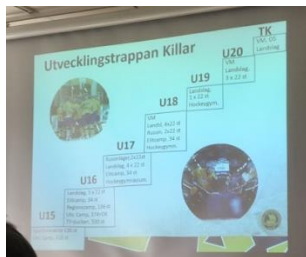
Utvecklingstrappan Killar

TK

VM/OS Landslag

U20

VM
Landslag,
3 x 22 st

U19

Landslag,
2 x 22 st
Hockeygym.

U18

VM
Landsl. 4x22 st
Russia, 2x22 st
Elitserie, 34 st
Hockeygym.

U17

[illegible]
Landslag, 4 x 22 st
Elitserie, 34 st
Hockeygymnasium

U16

Landslag, 2 x 22 st
Elitserie, 34 st
Regionsläger, 130 st
Sth. Camp, 216 st
TV-pucken, 500 st

U15

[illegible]
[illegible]